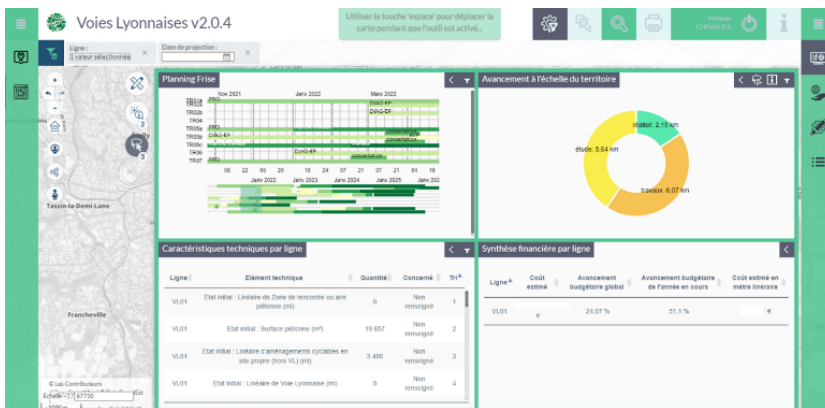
Voies Lyonnaises v2.0.4

Utiliser la touche 'espace' pour déplacer la carte pendant que l'outil est activé...

Mélanie CHEVALIER

Ligne :
1 valeur sélectionnée

Date de projection :

Tassin-la-Demi-Lune

Francheville

© Les Contributeurs

Echelle : 1 / 67720

Planning Frise

Nov 2021 Janv 2022 Mars 2022

TR01b
TR02a
TR02b
TR04
TR05a
TR05b
TR05c
TR06
TR07

DIAG-EP
DIAG-EP
DIAG-EP
DIAG-EP
concertation

06 22 08 24 10 26 07 21 07 21 04 18

Janv 2023 Janv 2024 Janv 2025 Janv 202

Avancement à l'échelle du territoire

réalisé: 2,15 km
étude: 5,64 km
travaux: 6,07 km

Caractéristiques techniques par ligne

| Ligne | Élément technique | Quantité | Concerné | Tri |
|---|---|---|---|---|
| VL01 | Etat initial : Linéaire de Zone de rencontre ou aire piétonne (ml) | 0 | Non renseigné | 1 |
| VL01 | Etat initial : Surface piétonne (m²) | 19 807 | Non renseigné | 2 |
| VL01 | Etat initial : Linéaire d'aménagements cyclables en site propre (hors VL) (ml) | 3 480 | Non renseigné | 3 |
| VL01 | Etat initial : Linéaire de Voie Lyonnaise (ml) | 0 | Non renseigné | 4 |

Synthèse financière par ligne

| Ligne | Coût estimé | Avancement budgétaire global | Avancement budgétaire de l'année en cours | Coût estimé en mètre linéaire |
|---|---|---|---|---|
| VL01 | € | 24,07 % | 51,1 % | € |